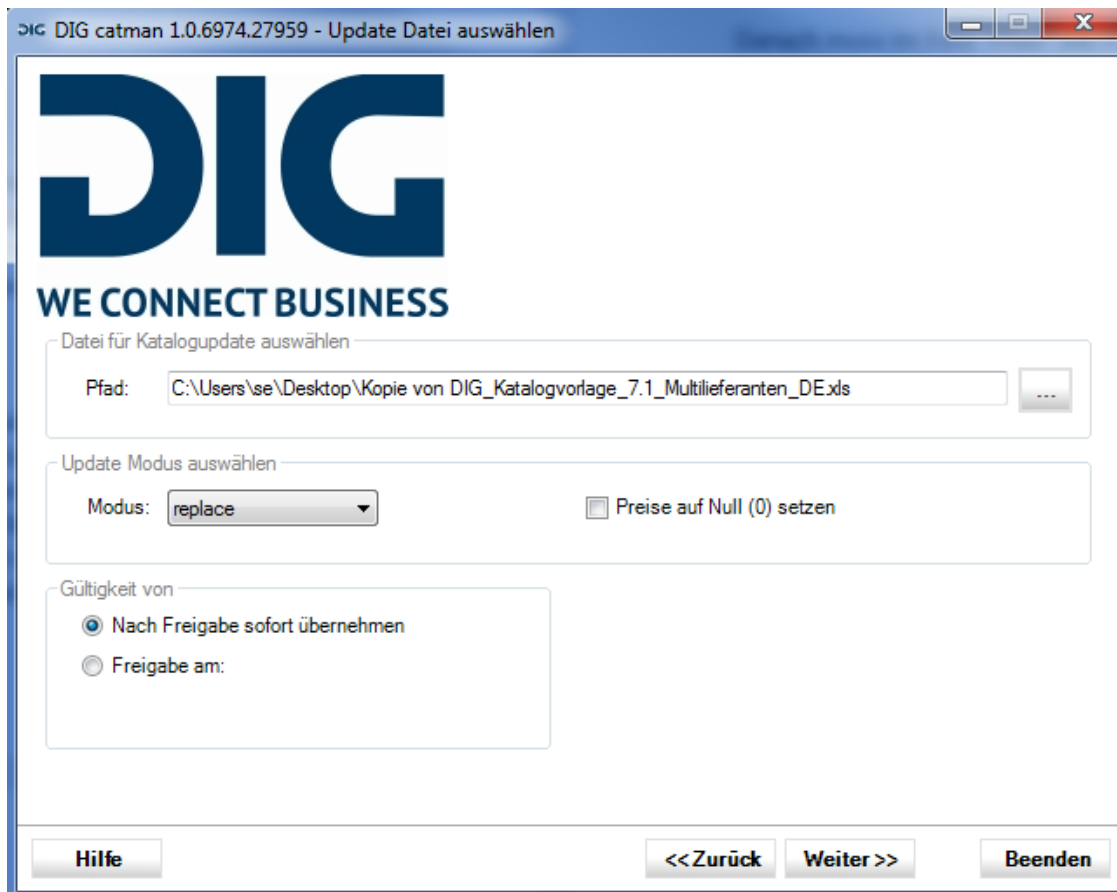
DIG DIG catman 1.0.6974.27959 - Update Datei auswählen

DIG

WE CONNECT BUSINESS

Datei für Katalogupdate auswählen

Pfad: C:\Users\se\Desktop\Kopie von DIG_Katalogvorlage_7.1_Multilieferanten_DE.xls ...

Update Modus auswählen

Modus: replace

Preise auf Null (0) setzen

Gültigkeit von

Nach Freigabe sofort übernehmen

Freigabe am:

Hilfe

<< Zurück

Weiter >>

Beenden